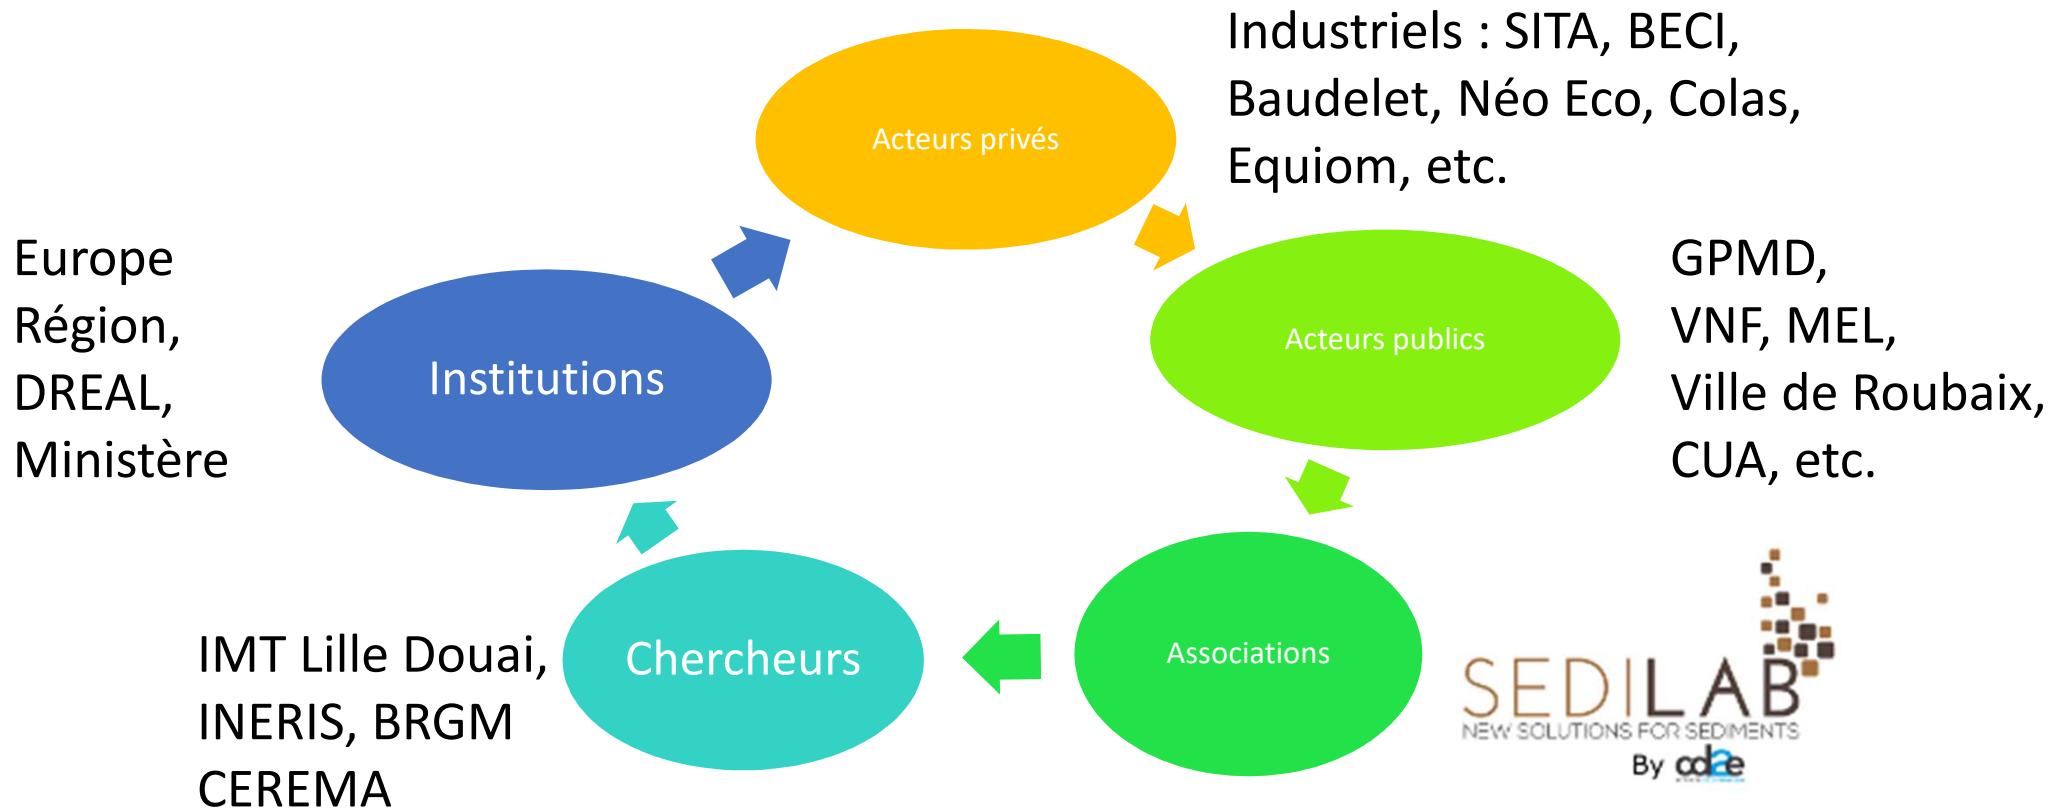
Industriels : SITA, BECI, Baudelet, Néo Eco, Colas, Equiom, etc.

Acteurs privés

Europe
Région,
DREAL,
Ministère

Institutions

Acteurs publics

GPMD,
VNF, MEL,
Ville de Roubaix,
CUA, etc.

Associations

Chercheurs

IMT Lille Douai,
INERIS, BRGM
CEREMA

SEDILAB
NEW SOLUTIONS FOR SEDIMENTS
By cd2e